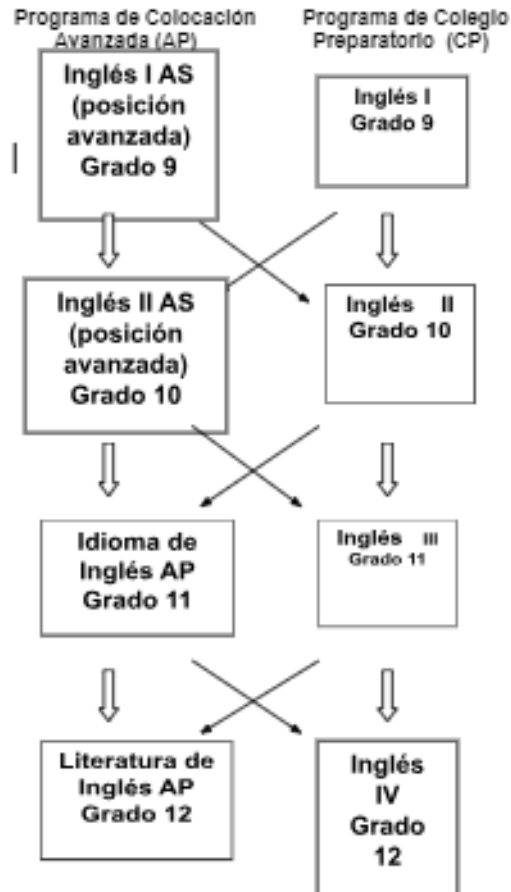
Programa de Colocación Avanzada (AP)

Programa de Colegio Preparatorio (CP)

Inglés I AS (posición avanzada) Grado 9

Inglés I Grado 9

Inglés II AS (posición avanzada) Grado 10

Inglés II Grado 10

Idioma de Inglés AP Grado 11

Inglés III Grado 11

Literatura de Inglés AP Grado 12

Inglés IV Grado 12